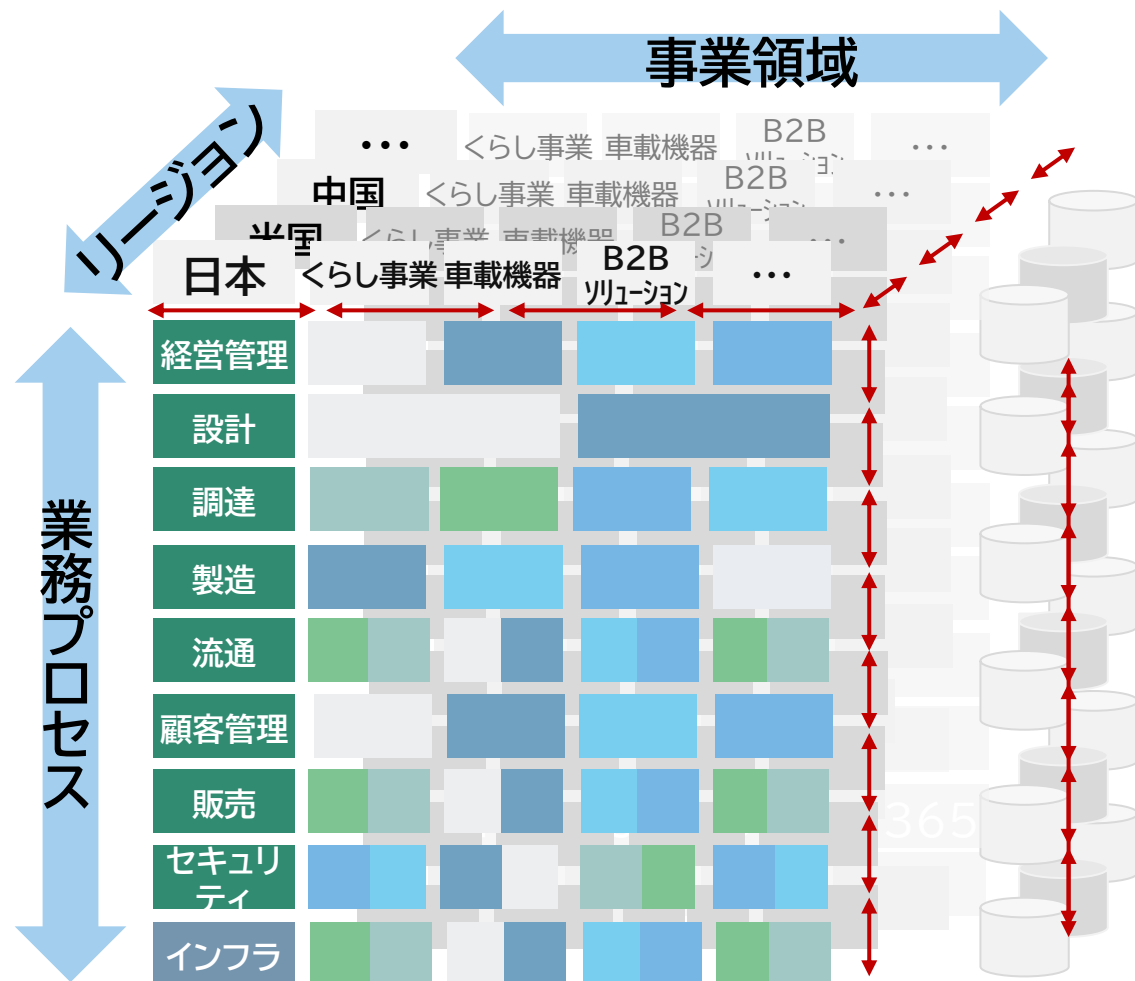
事業領域

リージョン

…
くらし事業
車載機器
B2B
ソリューション
…

中国
くらし事業
車載機器
B2B
ソリューション
…

米国
くらし事業
車載機器
B2B
ソリューション
…

日本
くらし事業
車載機器
B2B
ソリューション
…

業務プロセス

経営管理
設計
調達
製造
流通
顧客管理
販売
セキュリティ
インフラ

365